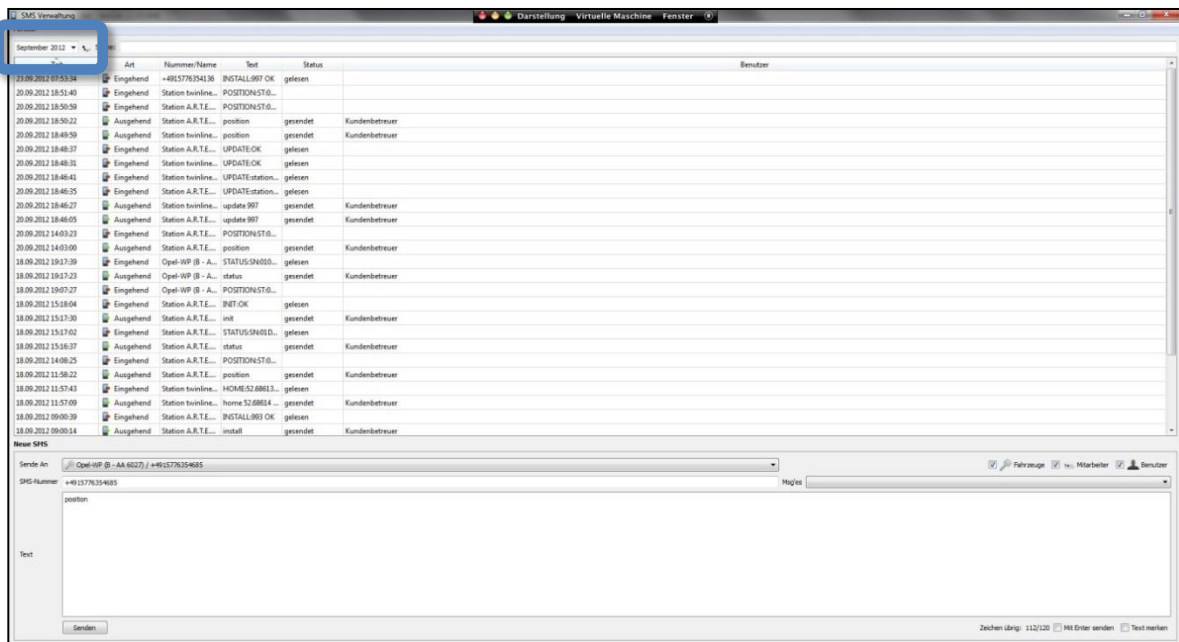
SMS Verwaltung

Darstellung Virtuelle Maschine Fenster

September 2012

| | Art | Nummer/Name | Text | Status | Benutzer |
|---|---|---|---|---|---|
| 23.09.2012 07:53:34 | Eingehend | +4915776354136 | INSTALL:997 OK | gelesen | |
| 20.09.2012 18:51:40 | Eingehend | Station twinline... | POSITION:ST:0... | | |
| 20.09.2012 18:50:59 | Eingehend | Station A.R.T.E.... | POSITION:ST:0... | | |
| 20.09.2012 18:50:22 | Ausgehend | Station A.R.T.E.... | position | gesendet | Kundenbetreuer |
| 20.09.2012 18:49:59 | Ausgehend | Station twinline... | position | gesendet | Kundenbetreuer |
| 20.09.2012 18:48:37 | Eingehend | Station A.R.T.E.... | UPDATE:OK | gelesen | |
| 20.09.2012 18:48:31 | Eingehend | Station twinline... | UPDATE:OK | gelesen | |
| 20.09.2012 18:46:41 | Eingehend | Station twinline... | UPDATE:station... | gelesen | |
| 20.09.2012 18:46:35 | Eingehend | Station A.R.T.E.... | UPDATE:station... | gelesen | |
| 20.09.2012 18:46:27 | Ausgehend | Station twinline... | update 997 | gesendet | Kundenbetreuer |
| 20.09.2012 18:46:05 | Ausgehend | Station A.R.T.E.... | update 997 | gesendet | Kundenbetreuer |
| 20.09.2012 14:03:23 | Eingehend | Station A.R.T.E.... | POSITION:ST:0... | | |
| 20.09.2012 14:03:00 | Ausgehend | Station A.R.T.E.... | position | gesendet | Kundenbetreuer |
| 18.09.2012 19:17:39 | Eingehend | Opel-WP (B - A... | STATUS:SN:010... | gelesen | |
| 18.09.2012 19:17:23 | Ausgehend | Opel-WP (B - A... | status | gesendet | Kundenbetreuer |
| 18.09.2012 19:07:27 | Eingehend | Opel-WP (B - A... | POSITION:ST:0... | | |
| 18.09.2012 15:18:04 | Eingehend | Station A.R.T.E.... | INIT:OK | gelesen | |
| 18.09.2012 15:17:30 | Ausgehend | Station A.R.T.E.... | init | gesendet | Kundenbetreuer |
| 18.09.2012 15:17:02 | Eingehend | Station A.R.T.E.... | STATUS:SN:01D... | gelesen | |
| 18.09.2012 15:16:37 | Ausgehend | Station A.R.T.E.... | status | gesendet | Kundenbetreuer |
| 18.09.2012 14:08:25 | Eingehend | Station A.R.T.E.... | POSITION:ST:0... | | |
| 18.09.2012 11:58:22 | Ausgehend | Station A.R.T.E.... | position | gesendet | Kundenbetreuer |
| 18.09.2012 11:57:43 | Eingehend | Station twinline... | HOME:52.68613... | gelesen | |
| 18.09.2012 11:57:09 | Ausgehend | Station twinline... | home 52.68614 ... | gesendet | Kundenbetreuer |
| 18.09.2012 09:00:39 | Eingehend | Station A.R.T.E.... | INSTALL:993 OK | gelesen | |
| 18.09.2012 09:00:14 | Ausgehend | Station A.R.T.E.... | install | gesendet | Kundenbetreuer |

Neue SMS

Sende An Opel-WP (B - AA 6027) / +4915776354685

Fahrzeuge Mitarbeiter Benutzer

SMS-Nummer +4915776354685

Msg'es

Text

position

Senden

Zeichen übrig: 112/120 Mit Enter senden Text merken